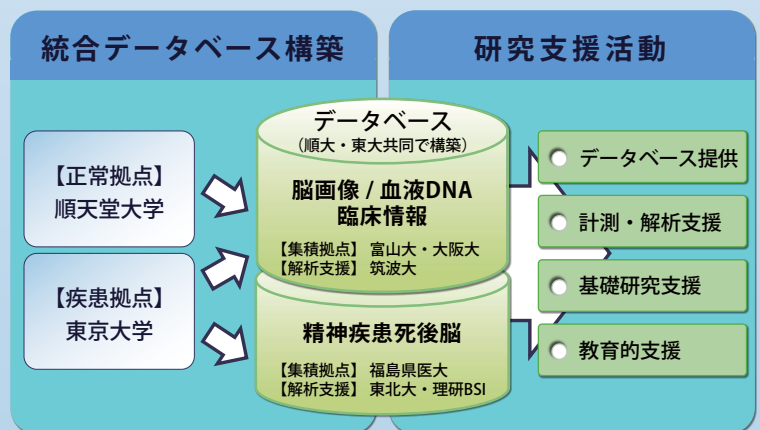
統合データベース構築

研究支援活動

【正常拠点】
順天堂大学

【疾患拠点】
東京大学

データベース
（順大・東大共同で構築）

脳画像 / 血液DNA
臨床情報

【集積拠点】 富山大・大阪大
【解析支援】 筑波大

精神疾患死後脳

【集積拠点】 福島県医大
【解析支援】 東北大・理研BSI

データベース提供

計測・解析支援

基礎研究支援

教育的支援